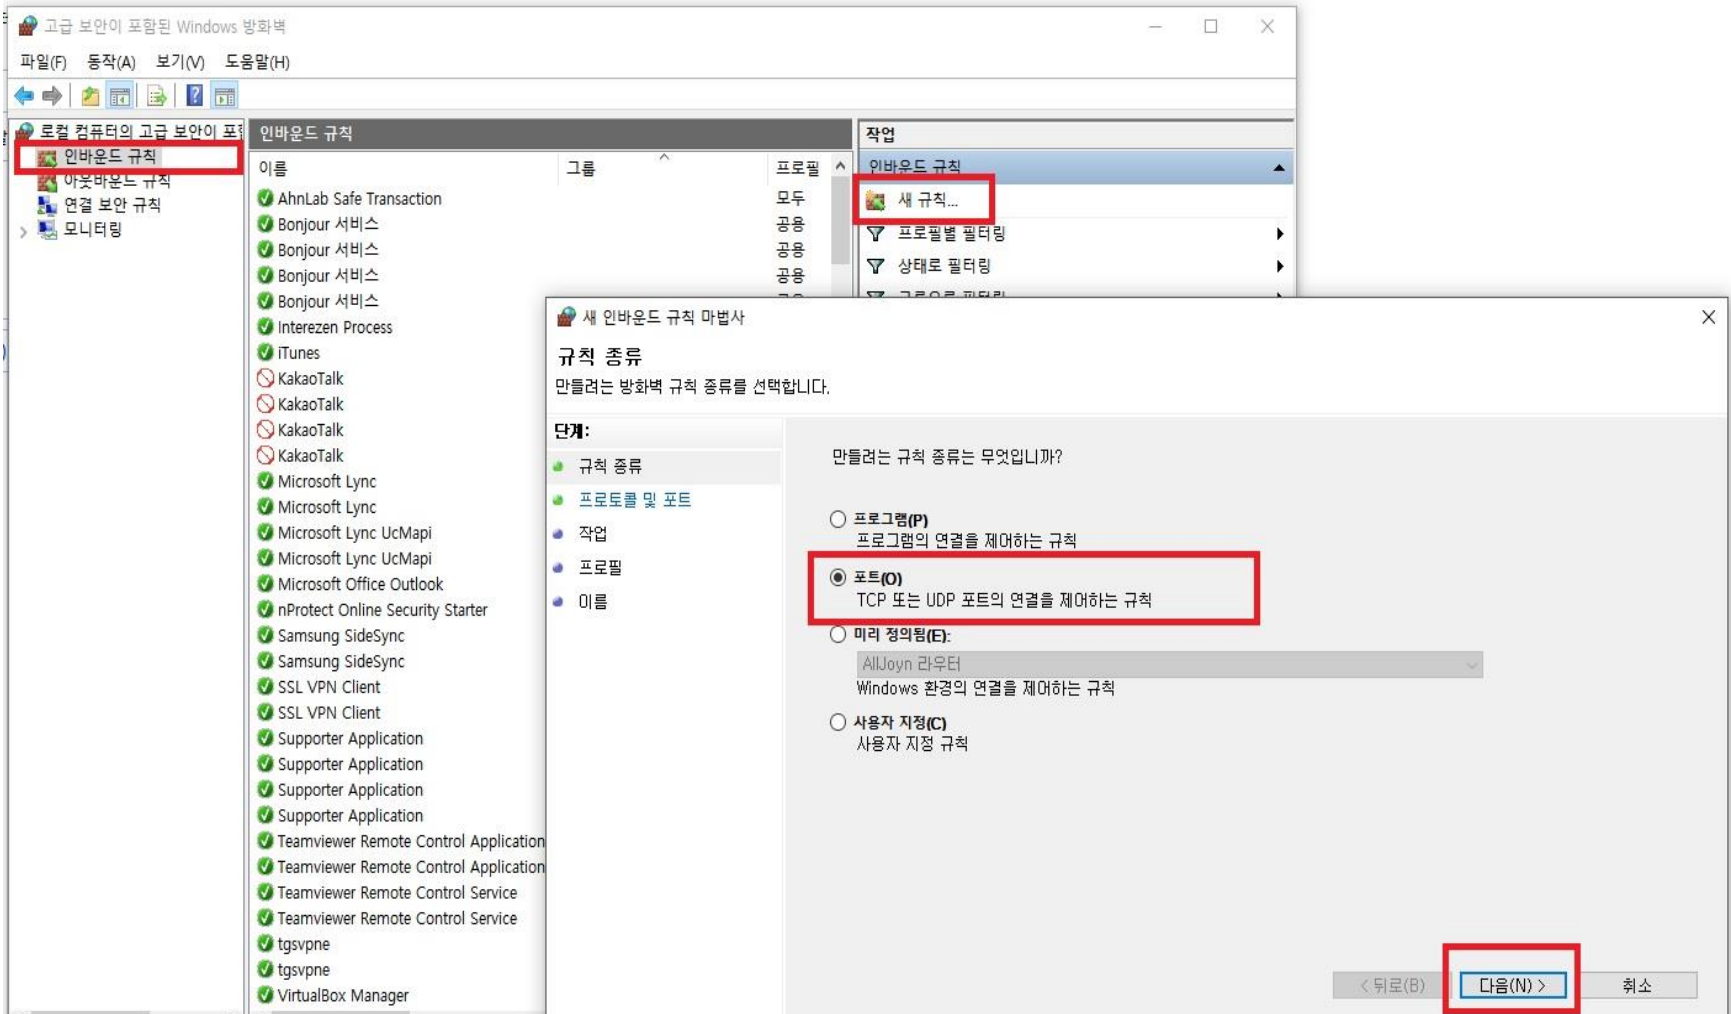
고급 보안이 포함된 Windows 방화벽

파일(F) 동작(A) 보기(V) 도움말(H)

로컬 컴퓨터의 고급 보안이 포
인바운드 규칙
아웃바운드 규칙
연결 보안 규칙
모니터링

인바운드 규칙

| 이름 | 그룹 | 프로필 |
|---|---|---|
| AhnLab Safe Transaction | | 모두 |
| Bonjour 서비스 | | 공용 |
| Bonjour 서비스 | | 공용 |
| Bonjour 서비스 | | 공용 |
| Bonjour 서비스 | | |
| Interezen Process | | |
| iTunes | | |
| KakaoTalk | | |
| KakaoTalk | | |
| KakaoTalk | | |
| KakaoTalk | | |
| Microsoft Lync | | |
| Microsoft Lync | | |
| Microsoft Lync UcMapi | | |
| Microsoft Lync UcMapi | | |
| Microsoft Office Outlook | | |
| nProtect Online Security Starter | | |
| Samsung SideSync | | |
| Samsung SideSync | | |
| SSL VPN Client | | |
| SSL VPN Client | | |
| Supporter Application | | |
| Supporter Application | | |
| Supporter Application | | |
| Supporter Application | | |
| Teamviewer Remote Control Application | | |
| Teamviewer Remote Control Application | | |
| Teamviewer Remote Control Service | | |
| Teamviewer Remote Control Service | | |
| tgsvpne | | |
| tgsvpne | | |
| VirtualBox Manager | | |

작업
인바운드 규칙
새 규칙...
프로필별 필터링
상태로 필터링
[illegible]

새 인바운드 규칙 마법사

규칙 종류
만들려는 방화벽 규칙 종류를 선택합니다.

단계:
규칙 종류
프로토콜 및 포트
작업
프로필
이름

만들려는 규칙 종류는 무엇입니까?

프로그램(P)
프로그램의 연결을 제어하는 규칙

포트(O)
TCP 또는 UDP 포트의 연결을 제어하는 규칙

미리 정의됨(E):
AllJoyn 라우터
Windows 환경의 연결을 제어하는 규칙

사용자 지정(C)
사용자 지정 규칙

< 뒤로(B) 다음(N) > 취소